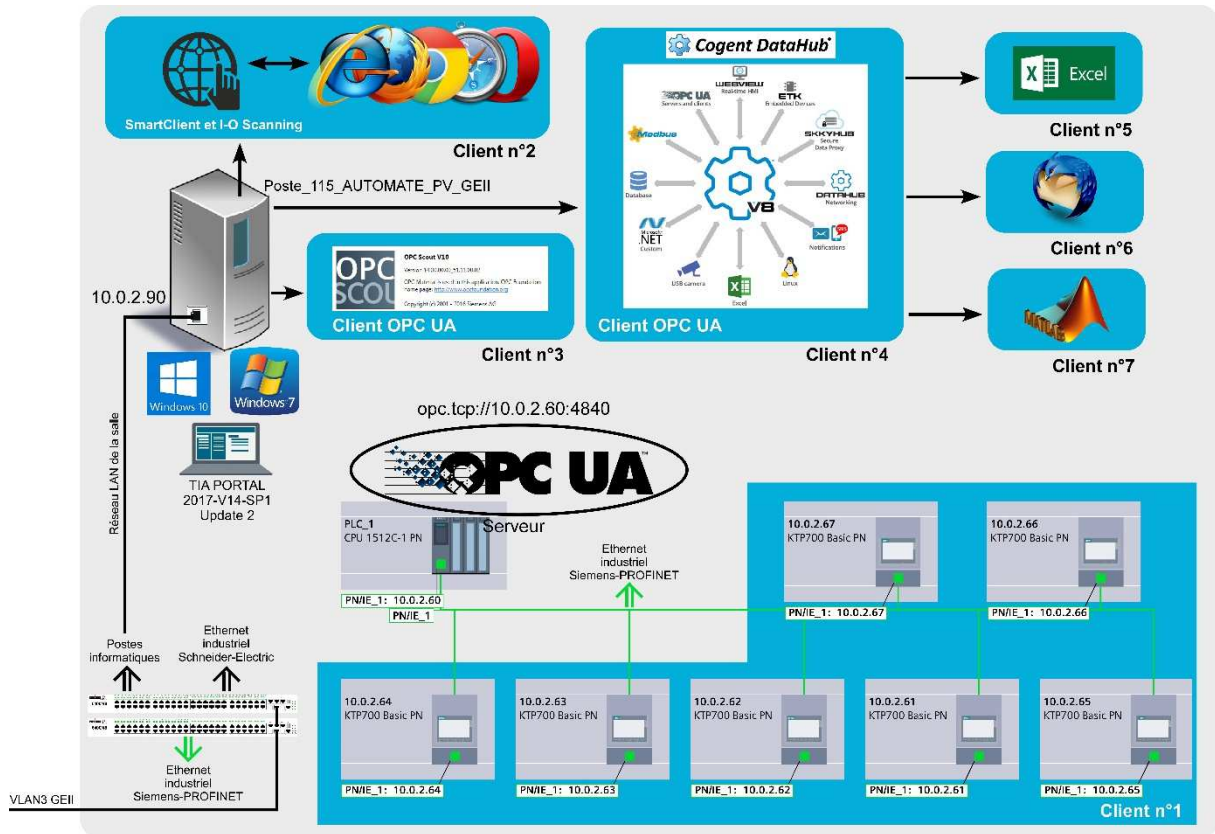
SmartClient et I-O Scanning

Client n°2

Cogent DataHub

WEBVIEW Realtime HMI
ETK Embedded Devices
OPC UA Servers and clients
SKKYHUB Secure Data Proxy
Modbus
Database
DATAHUB Networking
V8
.NET Custom
Notifications
USB camera
Excel
Linux

Client OPC UA

Client n°4

Excel

Client n°5

Client n°6

Client n°7

Poste_115_AUTOMATE_PV_GEII

10.0.2.90

OPC SCOUT

OPC Scout V10

Client OPC UA

Client n°3

Windows 10

Windows 7

TIA PORTAL 2017-V14-SP1 Update 2

Réseau LAN de la salle

opc.tcp://10.0.2.60:4840

OPC UA

Serveur

PLC_1
CPU 1512C-1 PN

PN/IE_1: 10.0.2.60
PN/IE_1

Ethernet industriel Siemens-PROFINET

10.0.2.67
KTP700 Basic PN
PN/IE_1: 10.0.2.67

10.0.2.66
KTP700 Basic PN
PN/IE_1: 10.0.2.66

Postes informatiques

Ethernet industriel Schneider-Electric

10.0.2.64
KTP700 Basic PN
PN/IE_1: 10.0.2.64

10.0.2.63
KTP700 Basic PN
PN/IE_1: 10.0.2.63

10.0.2.62
KTP700 Basic PN
PN/IE_1: 10.0.2.62

10.0.2.61
KTP700 Basic PN
PN/IE_1: 10.0.2.61

10.0.2.65
KTP700 Basic PN
PN/IE_1: 10.0.2.65

Ethernet industriel Siemens-PROFINET

VLAN3 GEII

Client n°1